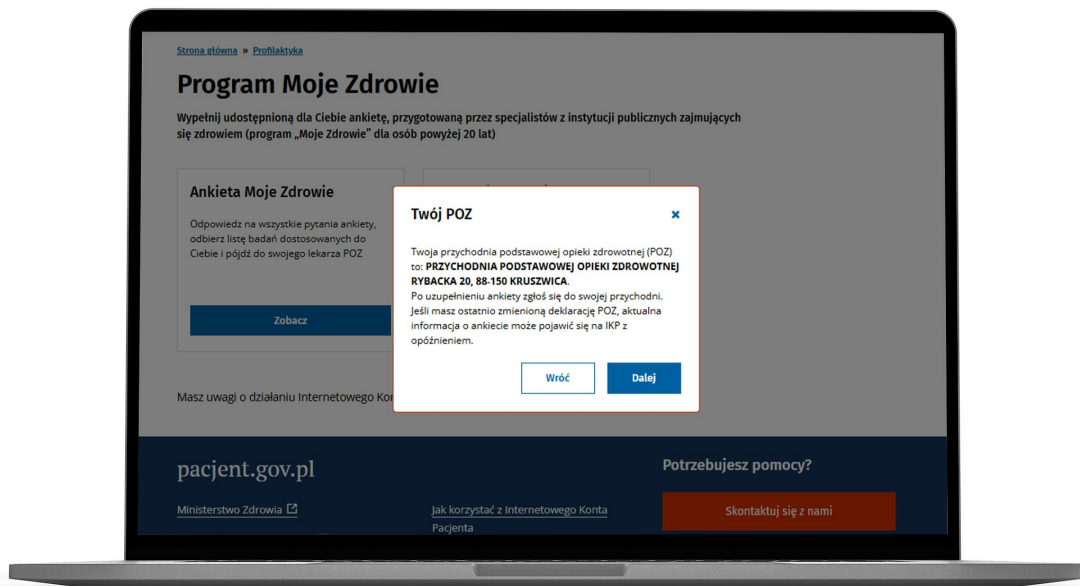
Strona główna » Profilaktyka

Program Moje Zdrowie

Wypełnij udostępnioną dla Ciebie ankietę, przygotowaną przez specjalistów z instytucji publicznych zajmujących się zdrowiem (program „Moje Zdrowie" dla osób powyżej 20 lat)

Ankieta Moje Zdrowie

Odpowiedz na wszystkie pytania ankiety, odbierz listę badań dostosowanych do Ciebie i pójdź do swojego lekarza POZ

Zobacz

Masz uwagi o działaniu Internetowego Kon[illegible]

Twój POZ

×

Twoja przychodnia podstawowej opieki zdrowotnej (POZ) to: PRZYCHODNIA PODSTAWOWEJ OPIEKI ZDROWOTNEJ RYBACKA 20, 88-150 KRUSZWICA.
Po uzupełnieniu ankiety zgłoś się do swojej przychodni.
Jeśli masz ostatnio zmienioną deklarację POZ, aktualna informacja o ankiecie może pojawić się na IKP z opóźnieniem.

Wróć

Dalej

pacjent.gov.pl

Potrzebujesz pomocy?

Ministerstwo Zdrowia

Jak korzystać z Internetowego Konta Pacjenta

Skontaktuj się z nami